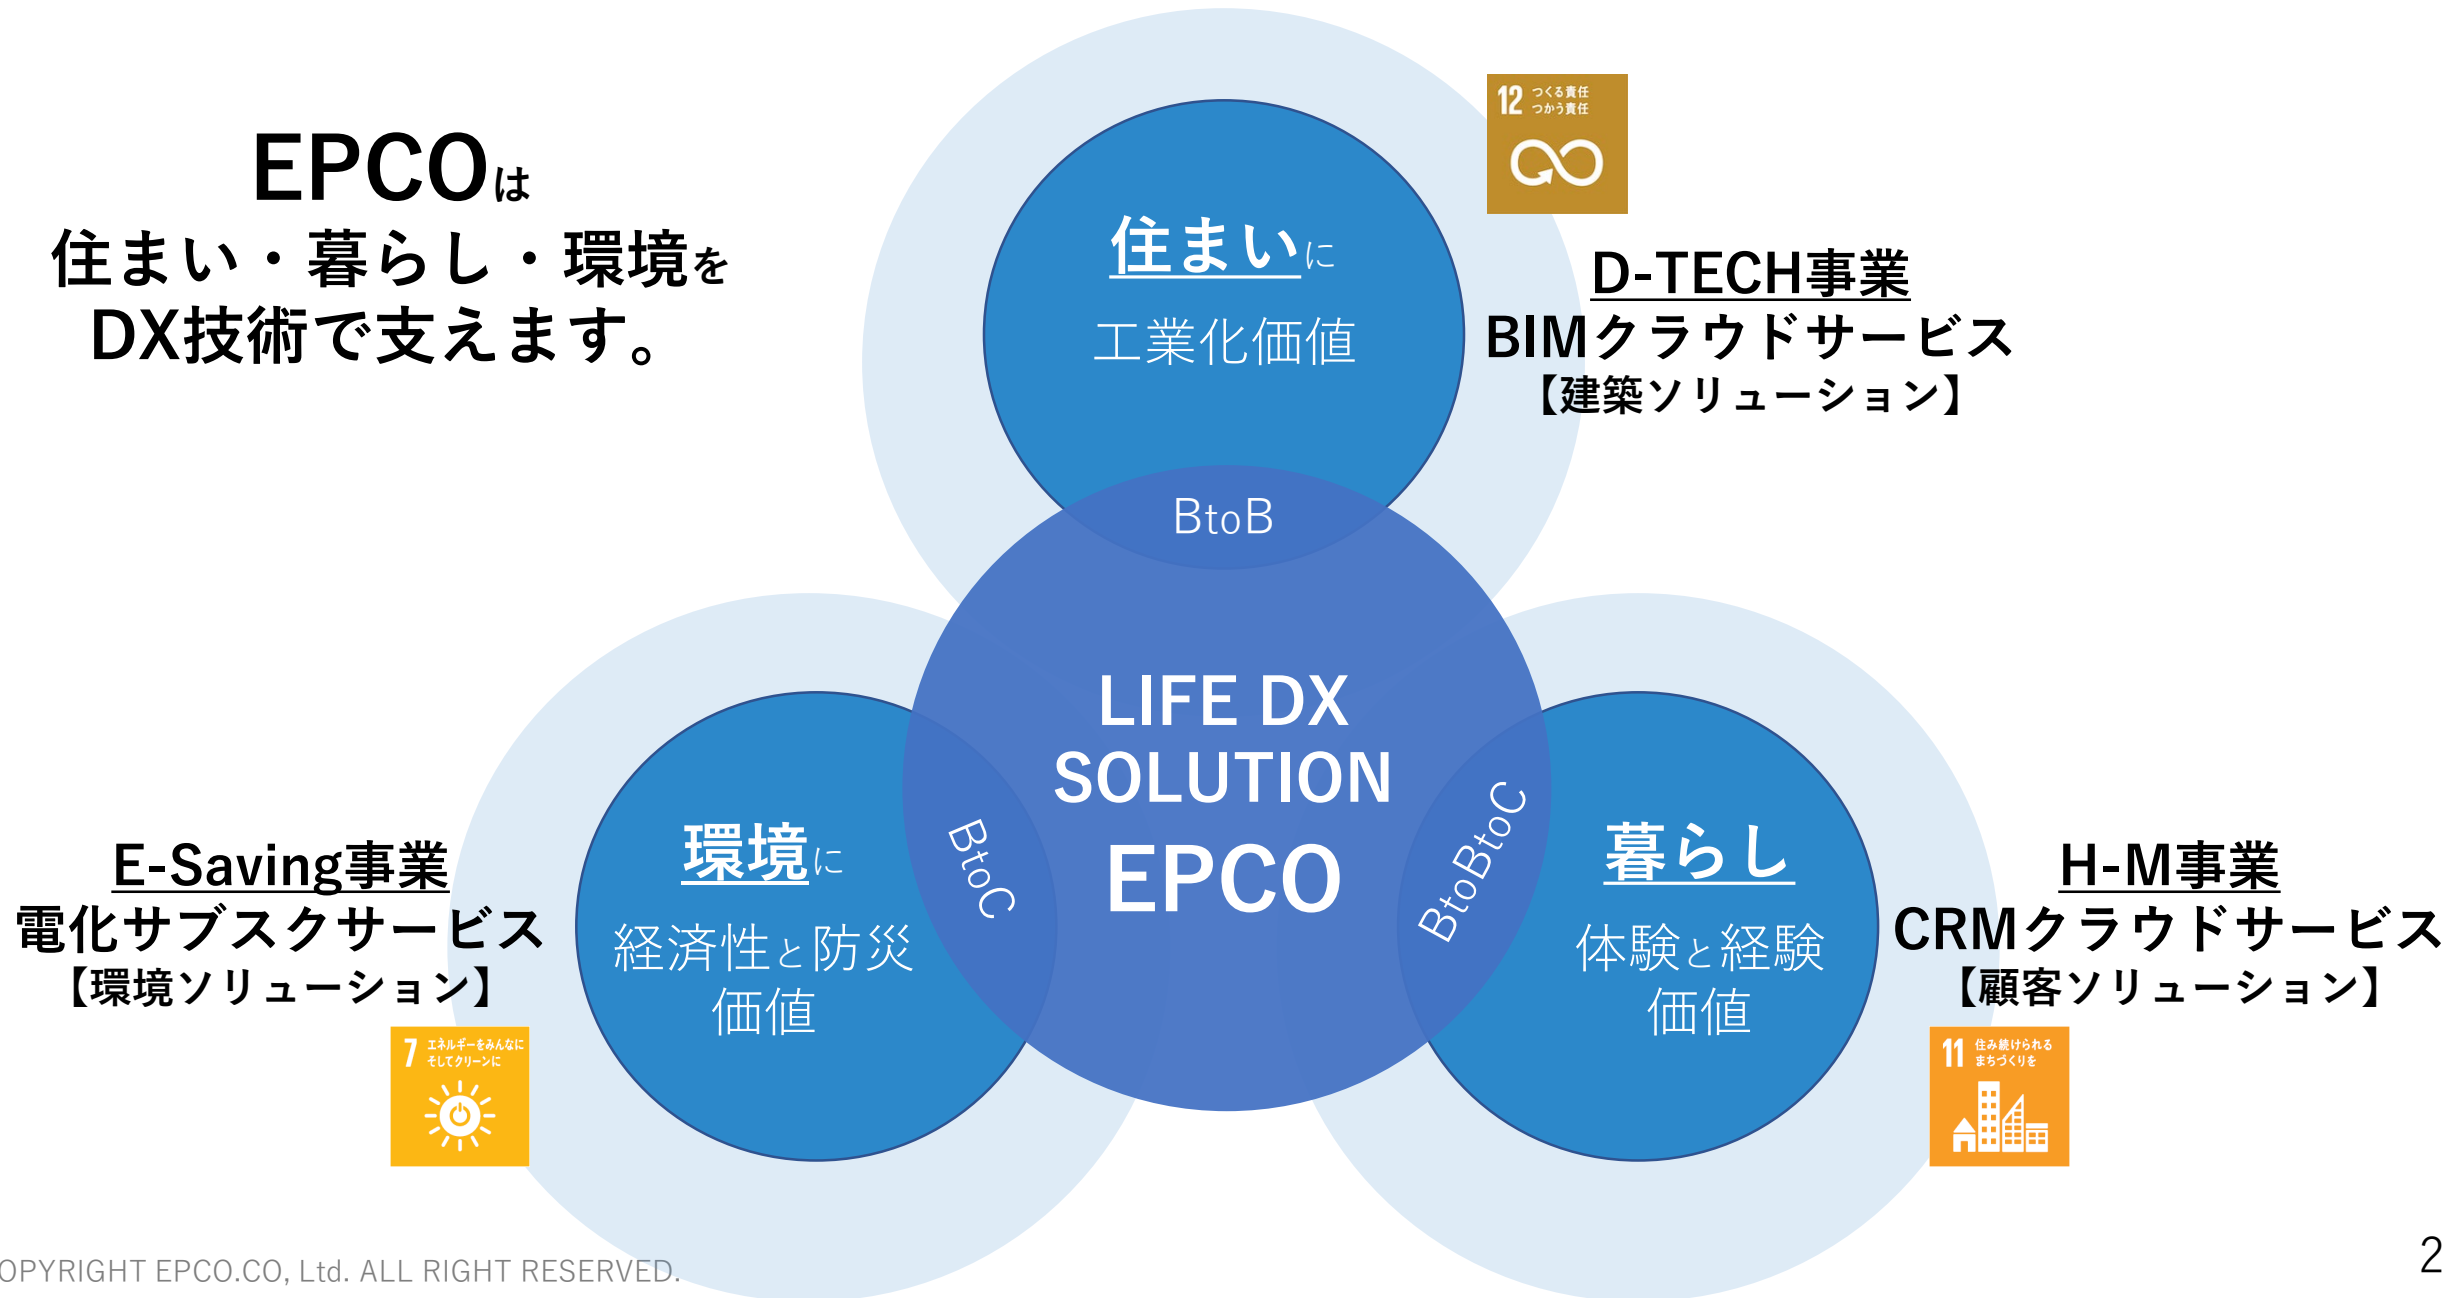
EPCOは
住まい・暮らし・環境を
DX技術で支えます。

12 つくる責任 つかう責任

住まいに
工業化価値

D-TECH事業
BIMクラウドサービス
【建築ソリューション】

BtoB

LIFE DX
SOLUTION
EPCO

BtoC

BtoBtoC

E-Saving事業
電化サブスクサービス
【環境ソリューション】

環境に
経済性と防災
価値

暮らし
体験と経験
価値

H-M事業
CRMクラウドサービス
【顧客ソリューション】

7 エネルギーをみんなに そしてクリーンに

11 住み続けられる まちづくりを

OPYRIGHT EPCO.CO, Ltd. ALL RIGHT RESERVED.

2